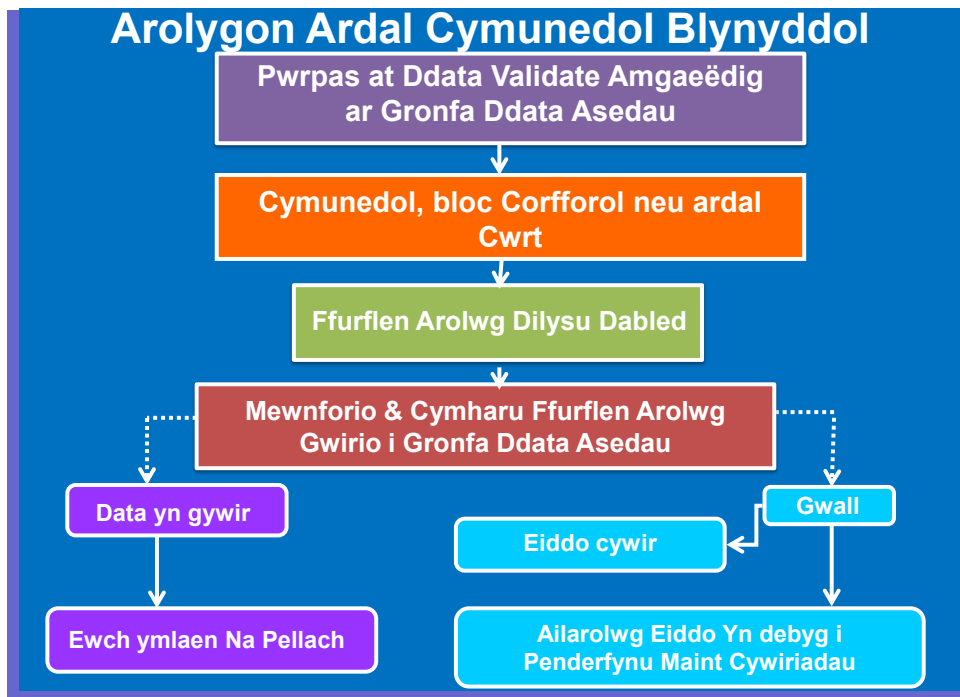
Arolygon Ardal Cymunedol Blynyddol

Pwrpas at Ddata Validate Amgaeëdig ar Gronfa Ddata Asedau

Cymunedol, bloc Corfforol neu ardal Cwrt

Ffurflen Arolwg Dilysu Dabled

Mewnforio & Cymharu Ffurflen Arolwg Gwirio i Gronfa Ddata Asedau

Data yn gywir

Ewch ymlaen Na Pellach

Gwall

Eiddo cywir

Ailarolwg Eiddo Yn debyg i Penderfynu Maint Cywiriadau